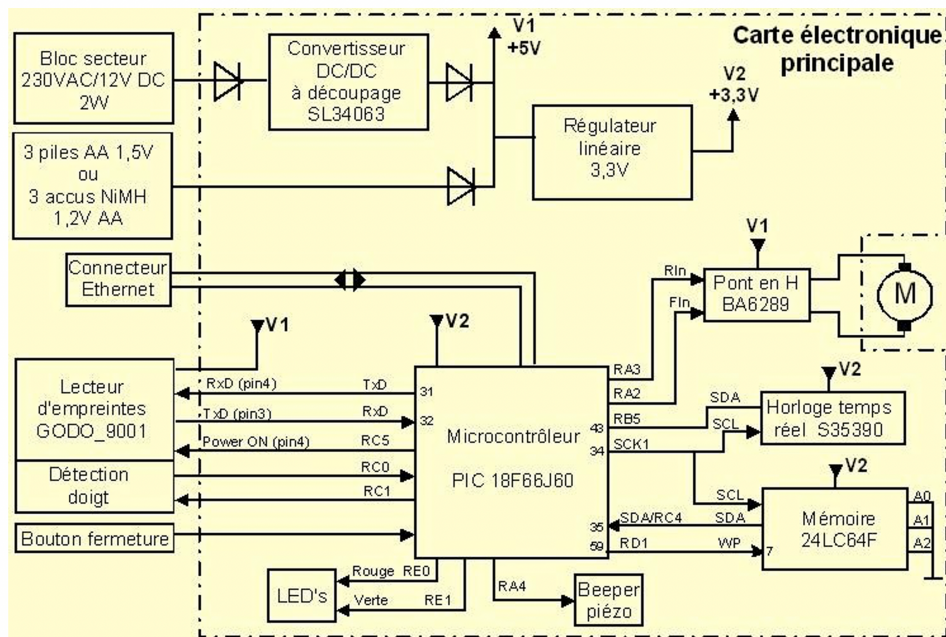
Carte électronique principale

Bloc secteur 230VAC/12V DC 2W

Convertisseur DC/DC à découpage SL34063

V1 +5V

V2 +3,3V

Régulateur linéaire 3,3V

3 piles AA 1,5V ou 3 accus NiMH 1,2V AA

V1

Connecteur Ethernet

RIn

FIn

Pont en H BA6289

M

V1

V2

Lecteur d'empreintes GODO_9001

RxD (pin4)

TxD

31

TxD (pin3)

RxD

32

Power ON (pin4)

RC5

RC0

RC1

Détection doigt

Microcontrôleur

PIC 18F66J60

RA3

RA2

RB5

43

SCK1

34

SDA

SCL

V2

Horloge temps réel S35390

V2

SCL

SDA/RC4

SDA

35

RD1

WP

59

7

Mémoire 24LC64F

A0

A1

A2

Bouton fermeture

LED's

Rouge RE0

Verte

RE1

RA4

Beeper piézo